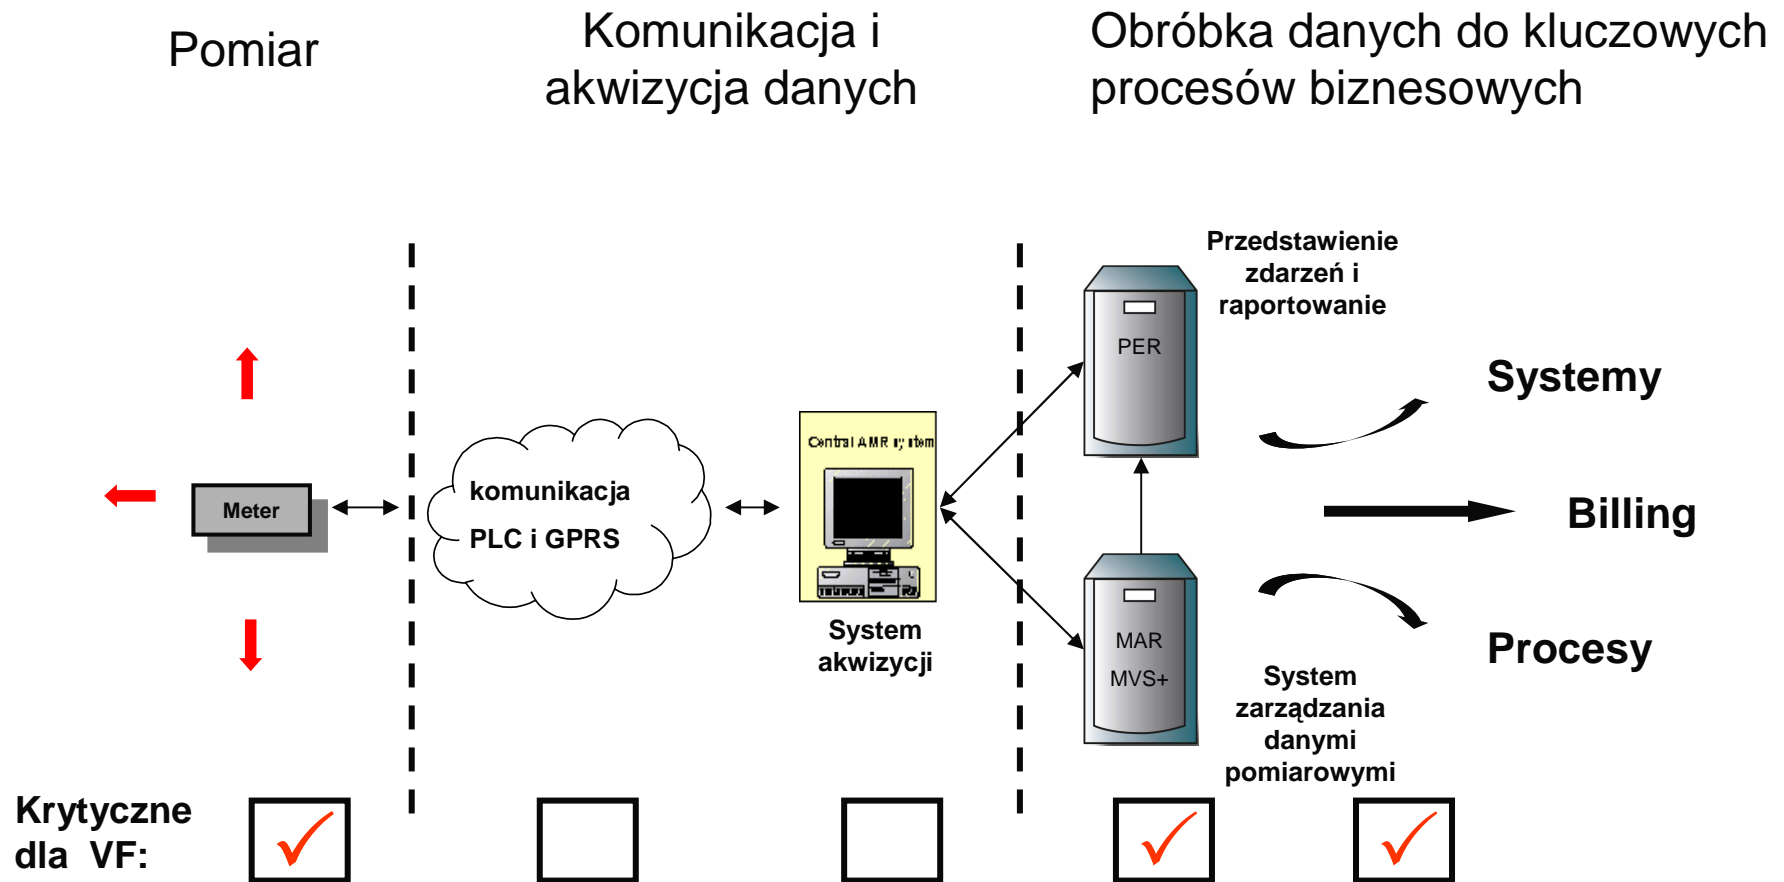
Pomiar

Komunikacja i akwizycja danych

Obróbka danych do kluczowych procesów biznesowych

Meter

komunikacja
PLC i GPRS

Central AMR system

System akwizycji

PER

Przedstawienie zdarzeń i raportowanie

MAR
MVS+

System zarządzania danymi pomiarowymi

Systemy

Billing

Procesy

Krytyczne dla VF:

✓

✓

✓